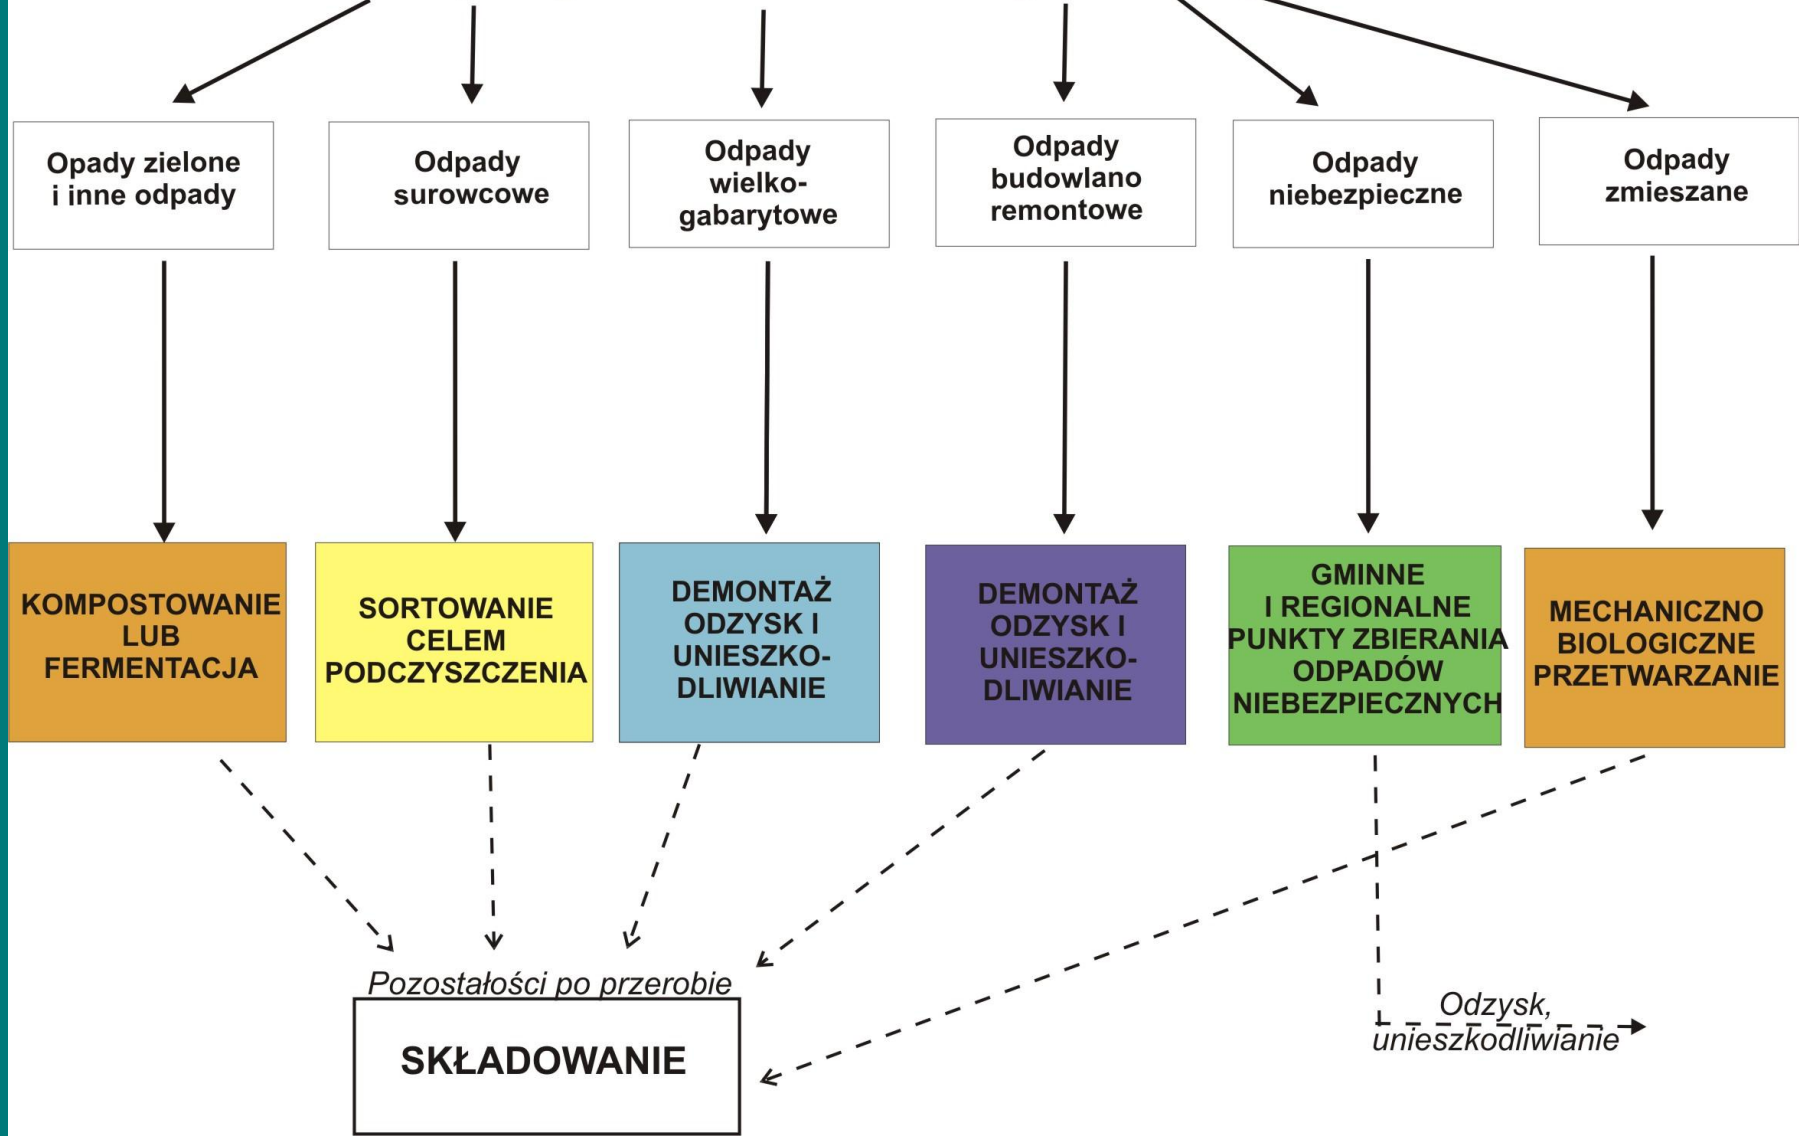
Opady zielone i inne odpady

Odpady surowcowe

Odpady wielkogabarytowe

Odpady budowlano remontowe

Odpady niebezpieczne

Odpady zmieszane

KOMPOSTOWANIE LUB FERMENTACJA

SORTOWANIE CELEM PODCZYSZCZENIA

DEMONTAŻ ODZYSK I UNIESZKODLIWIANIE

DEMONTAŻ ODZYSK I UNIESZKODLIWIANIE

GMINNE I REGIONALNE PUNKTY ZBIERANIA ODPADÓW NIEBEZPIECZNYCH

MECHANICZNO BIOLOGICZNE PRZETWARZANIE

Pozostałości po przerobie

SKŁADOWANIE

Odzysk, unieszkodliwianie